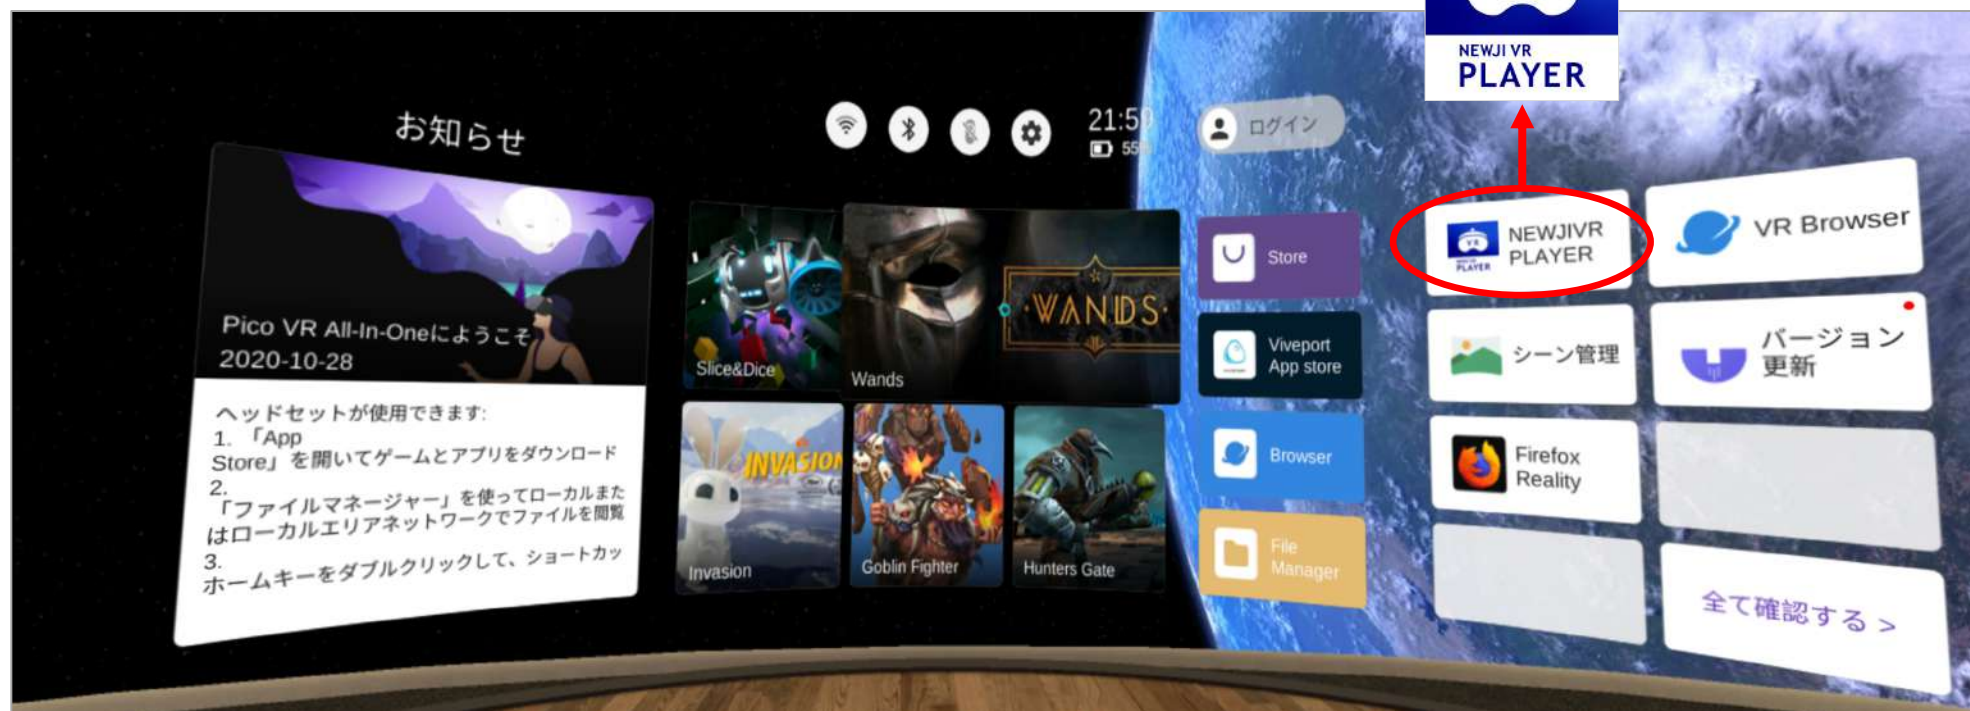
NEWJI VR
PLAYER

お知らせ

21:5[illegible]
55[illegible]

ログイン

Pico VR All-In-Oneにようこそ
2020-10-28

ヘッドセットが使用できます:
1. 「App Store」を開いてゲームとアプリをダウンロード
2. 「ファイルマネージャー」を使ってローカルまたはローカルエリアネットワークでファイルを閲覧
3. ホームキーをダブルクリックして、ショートカッ

Slice&Dice
WANDS
Wands
INVASION
Invasion
Goblin Fighter
Hunters Gate

Store
Viveport App store
Browser
File Manager

NEWJIVR PLAYER
VR Browser
シーン管理
バージョン更新
Firefox Reality
全て確認する >